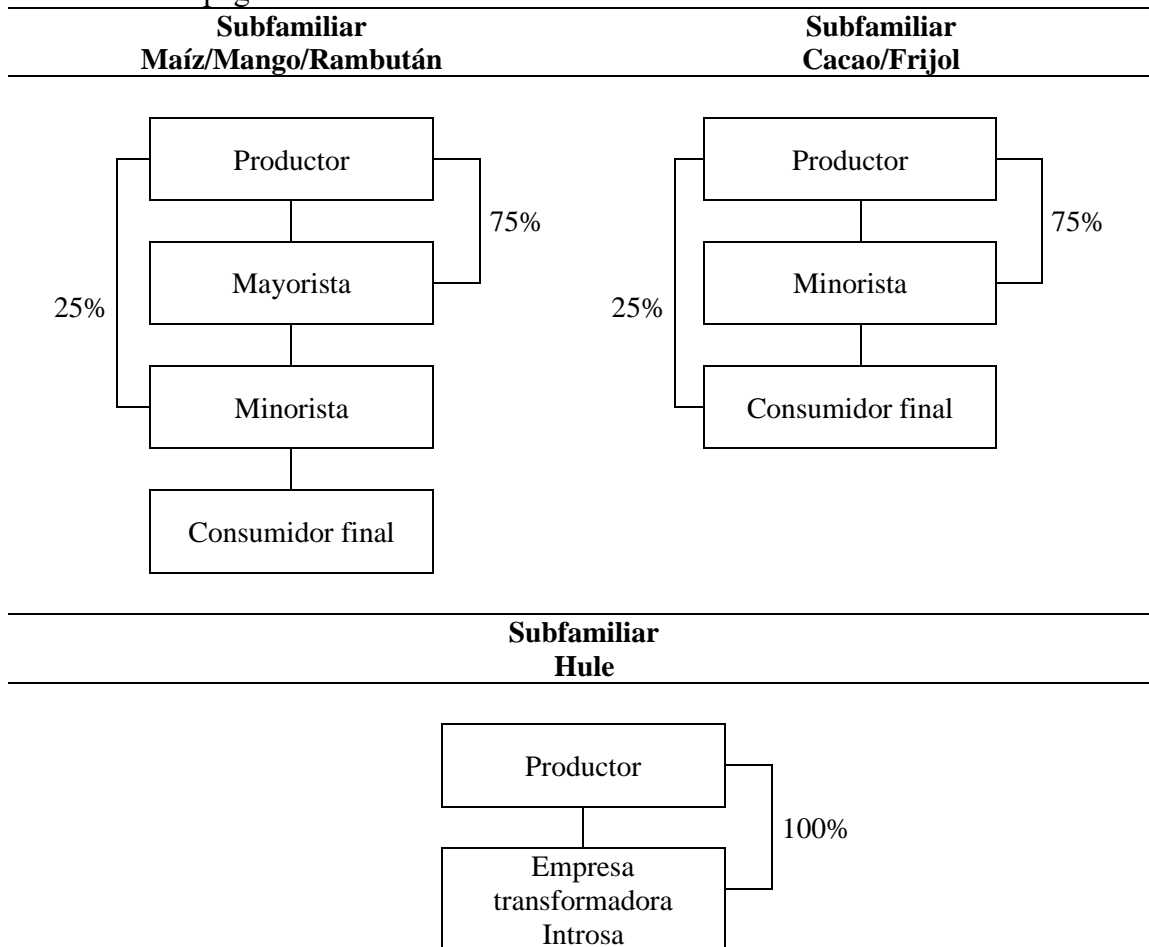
Subfamiliar
Maíz/Mango/Rambután

Productor
75%
Mayorista
25%
Minorista
Consumidor final

Subfamiliar
Cacao/Frijol

Productor
75%
Minorista
25%
Consumidor final

Subfamiliar
Hule

Productor
100%
Empresa transformadora Introsa